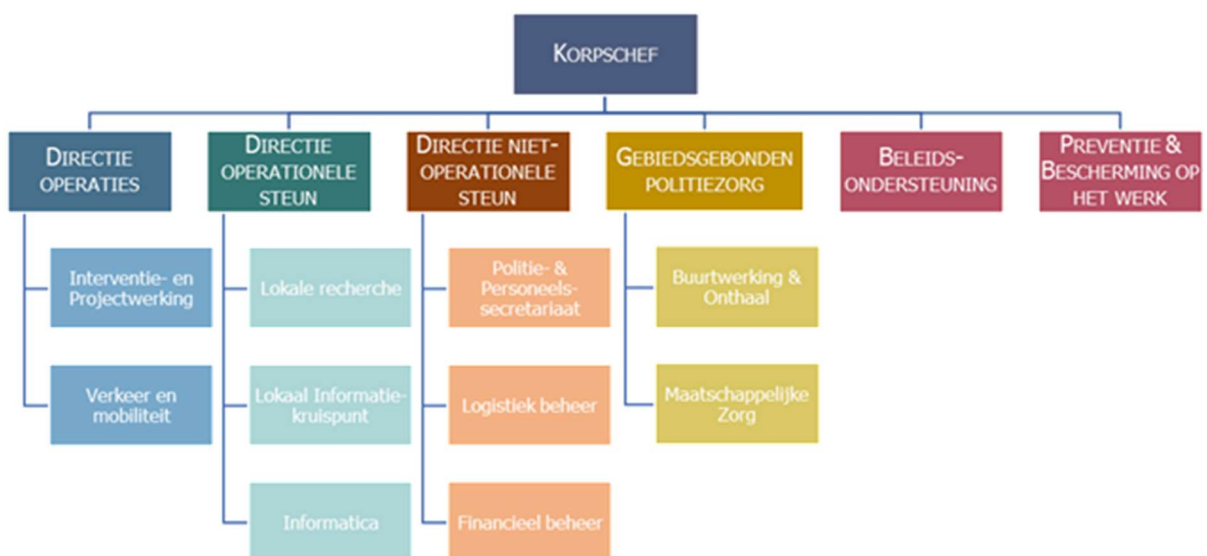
KORPSCHEF

DIRECTIE OPERATIES

DIRECTIE OPERATIONELE STEUN

DIRECTIE NIET-OPERATIONELE STEUN

GEBIEDSGEBONDEN POLITIEZORG

BELEIDS-ONDERSTEUNING

PREVENTIE & BESCHERMING OP HET WERK

Interventie- en Projectwerking

Verkeer en mobiliteit

Lokale recherche

Lokaal Informatie-kruispunt

Informatica

Politie- & Personeels-secretariaat

Logistiek beheer

Financieel beheer

Buurtwerking & Onthaal

Maatschappelijke Zorg